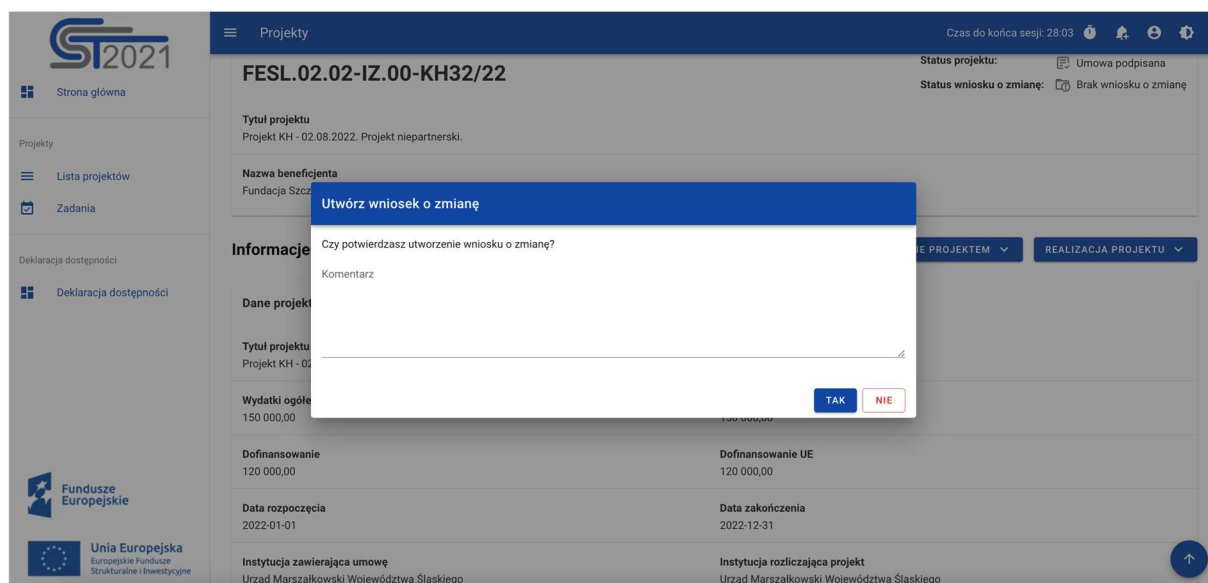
ST2021

Strona główna

Projekty

Lista projektów

Zadania

Deklaracja dostępności

Deklaracja dostępności

Fundusze Europejskie

Unia Europejska
Europejskie Fundusze Strukturalne i Inwestycyjne

Projekty

Czas do końca sesji: 28:03

FESL.02.02-IZ.00-KH32/22

Status projektu: Umowa podpisana
Status wniosku o zmianę: Brak wniosku o zmianę

Tytuł projektu
Projekt KH - 02.08.2022. Projekt niepartnerski.

Nazwa beneficjenta
Fundacja Szcz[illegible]

Informacje

IE PROJEKTEM

REALIZACJA PROJEKTU

Dane projekt

Tytuł projektu
Projekt KH - 02

Wydatki ogółe
150 000,00

Dofinansowanie
120 000,00

Dofinansowanie UE
120 000,00

Data rozpoczęcia
2022-01-01

Data zakończenia
2022-12-31

Instytucja zawierająca umowę
Urząd Marszałkowski Województwa Śląskiego

Instytucja rozliczająca projekt
Urząd Marszałkowski Województwa Śląskiego

Utwórz wniosek o zmianę

Czy potwierdzasz utworzenie wniosku o zmianę?

Komentarz

TAK

NIE